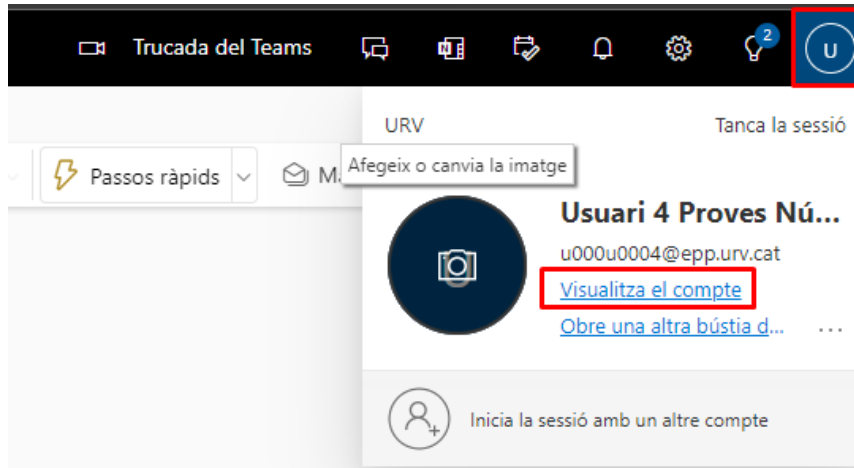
Trucada del Teams

2

U

URV

Tanca la sessió

Passos ràpids

M

Afegeix o canvia la imatge

Usuari 4 Proves Nú...

u000u0004@epp.urv.cat

Visualitza el compte

Obre una altra bústia d...

...

Inicia la sessió amb un altre compte